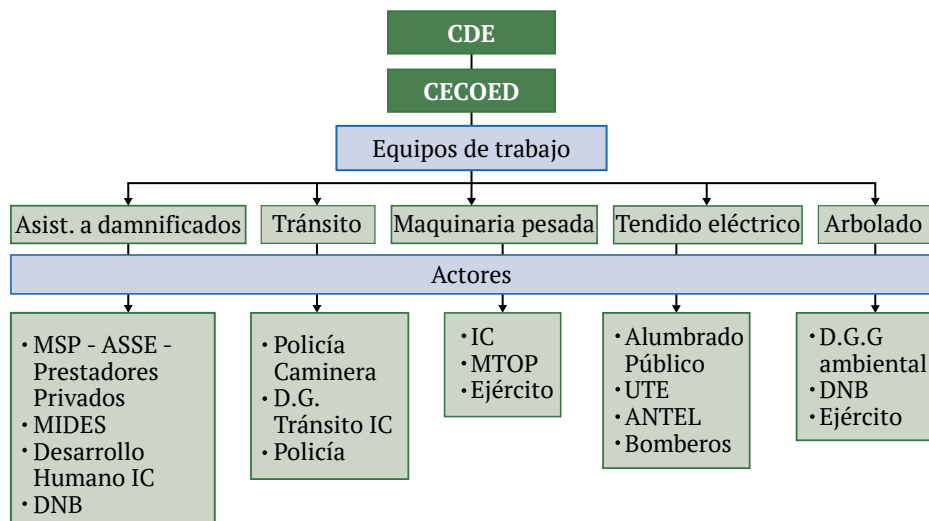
CDE

CECOED

Equipos de trabajo

Asist. a damnificados

Tránsito

Maquinaria pesada

Tendido eléctrico

Arbolado

Actores

• MSP - ASSE - Prestadores Privados
• MIDES
• Desarrollo Humano IC
• DNB

• Policía Caminera
• D.G. Tránsito IC
• Policía

• IC
• MTOP
• Ejército

• Alumbrado Público
• UTE
• ANTEL
• Bomberos

• D.G.G ambiental
• DNB
• Ejército